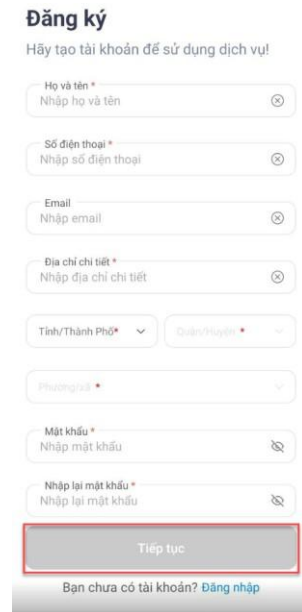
Đăng ký

Hãy tạo tài khoản để sử dụng dịch vụ!

Họ và tên *
Nhập họ và tên

Số điện thoại *
Nhập số điện thoại

Email
Nhập email

Địa chỉ chi tiết *
Nhập địa chỉ chi tiết

Tỉnh/Thành Phố*

Quận/Huyện *

Phường/xã *

Mật khẩu *
Nhập mật khẩu

Nhập lại mật khẩu *
Nhập lại mật khẩu

Tiếp tục

Bạn chưa có tài khoản? Đăng nhập